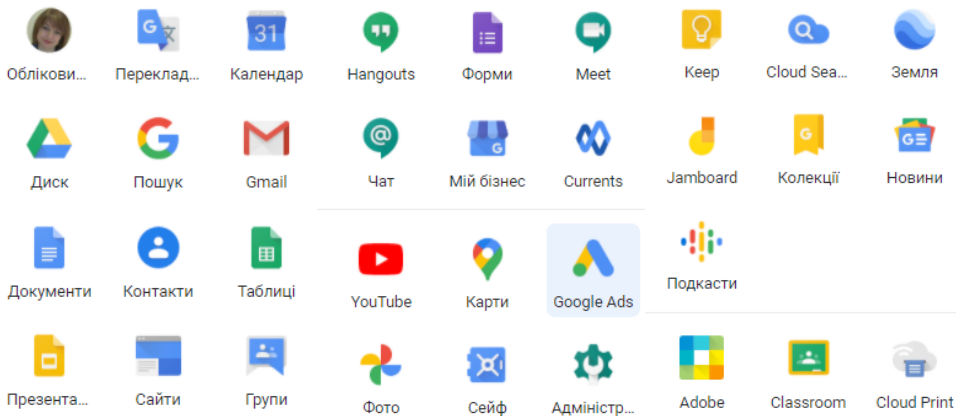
Облікови...
Переклад...
Календар
Диск
Пошук
Gmail
Документи
Контакти
Таблиці
Презента...
Сайти
Групи

31

Hangouts
Форми
Meet
Чат
Мій бізнес
Currents
YouTube
Карти
Google Ads
Фото
Сейф
Адміністр...

Keep
Cloud Sea...
Земля
Jamboard
Колекції
Новини
Подкасти
Adobe
Classroom
Cloud Print